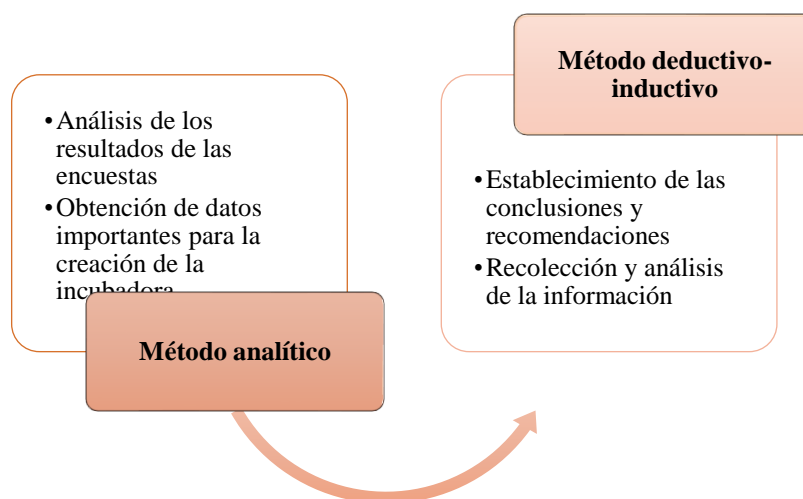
•Análisis de los resultados de las encuestas
•Obtención de datos importantes para la creación de la incubadora

Método analítico

Método deductivo-inductivo

•Establecimiento de las conclusiones y recomendaciones
•Recolección y análisis de la información